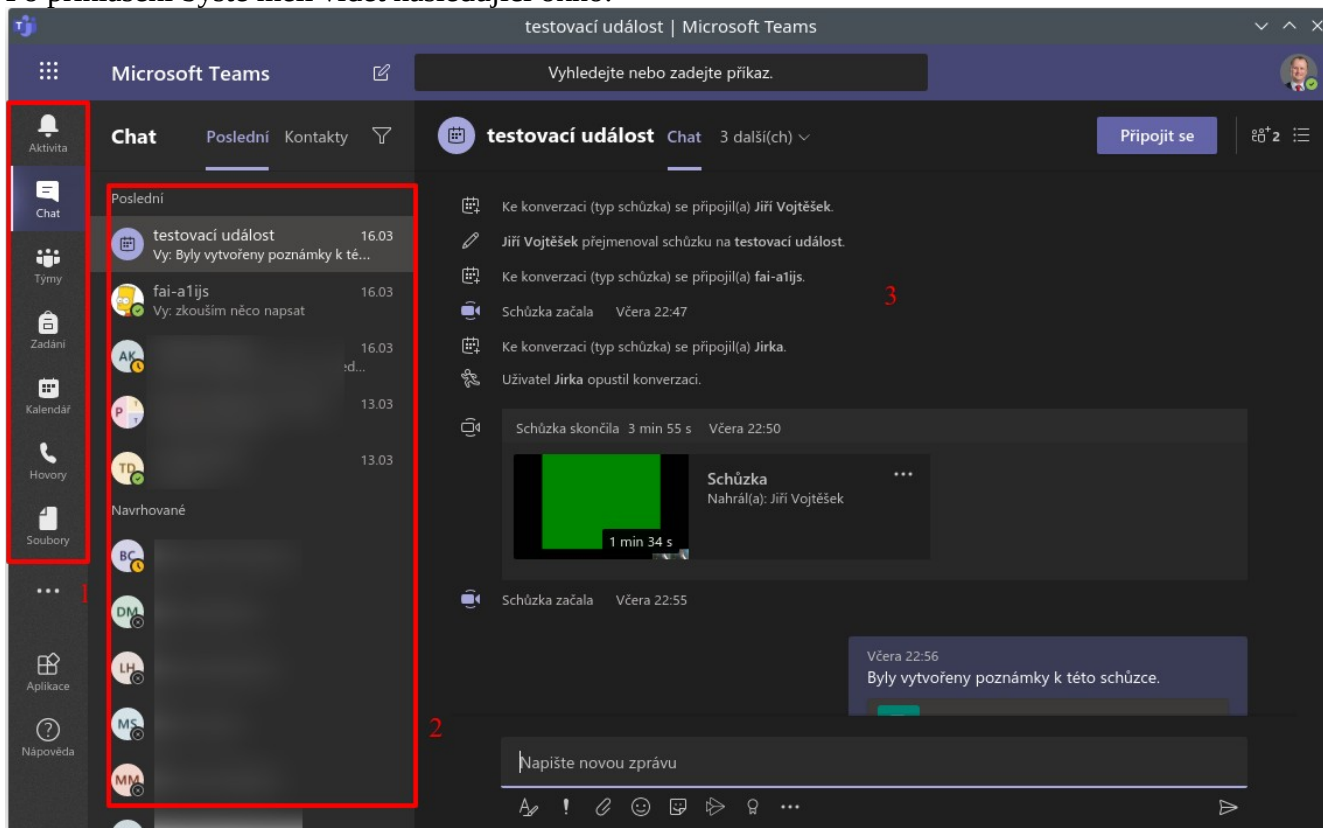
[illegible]

testovací událost | Microsoft Teams

Microsoft Teams

Vyhledejte nebo zadejte příkaz.

Aktivita

Chat

Týmy

Zadání

Kalendář

Hovory

Soubory

...

1

Aplikace

Nápověda

Chat Poslední Kontakty

Poslední

testovací událost 16.03
Vy: Byly vytvořeny poznámky k té...

fai-a1ijs 16.03
Vy: zkouším něco napsat

AK 16.03
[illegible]d...

P 13.03

TD 13.03

Navrhované

BC

DM

LH

MS

MM

2

testovací událost Chat 3 další(ch)

Připojit se

2

Ke konverzaci (typ schůzka) se připojil(a) Jiří Vojtěšek.

Jiří Vojtěšek přejmenoval schůzku na testovací událost.

Ke konverzaci (typ schůzka) se připojil(a) fai-a1ijs.

3

Schůzka začala Včera 22:47

Ke konverzaci (typ schůzka) se připojil(a) Jirka.

Uživatel Jirka opustil konverzaci.

Schůzka skončila 3 min 55 s Včera 22:50

Schůzka
Nahrál(a): Jiří Vojtěšek

1 min 34 s

Schůzka začala Včera 22:55

Včera 22:56
Byly vytvořeny poznámky k této schůzce.

Napište novou zprávu